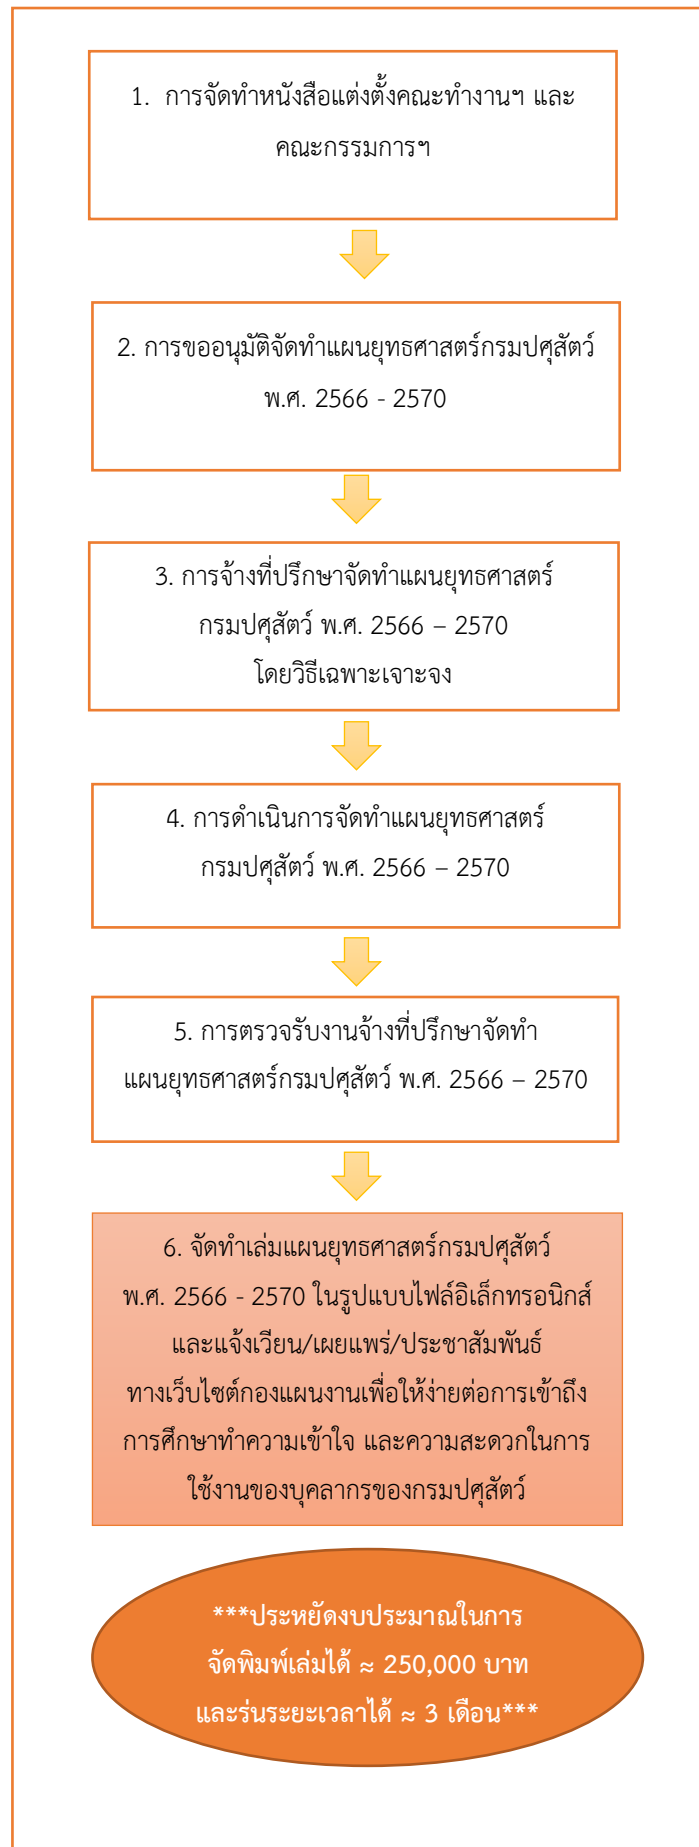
1. การจัดทำหนังสือแต่งตั้งคณะทำงานฯ และคณะกรรมการฯ

2. การขออนุมัติจัดทำแผนยุทธศาสตร์กรมปศุสัตว์ พ.ศ. 2566 - 2570

3. การจ้างที่ปรึกษาจัดทำแผนยุทธศาสตร์กรมปศุสัตว์ พ.ศ. 2566 – 2570 โดยวิธีเฉพาะเจาะจง

4. การดำเนินการจัดทำแผนยุทธศาสตร์กรมปศุสัตว์ พ.ศ. 2566 – 2570

5. การตรวจรับงานจ้างที่ปรึกษาจัดทำแผนยุทธศาสตร์กรมปศุสัตว์ พ.ศ. 2566 – 2570

6. จัดทำเล่มแผนยุทธศาสตร์กรมปศุสัตว์ พ.ศ. 2566 - 2570 ในรูปแบบไฟล์อิเล็กทรอนิกส์ และแจ้งเวียน/เผยแพร่/ประชาสัมพันธ์ ทางเว็บไซต์กองแผนงานเพื่อให้ง่ายต่อการเข้าถึง การศึกษาทำความเข้าใจ และความสะดวกในการใช้งานของบุคลากรของกรมปศุสัตว์

***ประหยัดงบประมาณในการจัดพิมพ์เล่มได้ ≈ 250,000 บาท และร่นระยะเวลาได้ ≈ 3 เดือน***